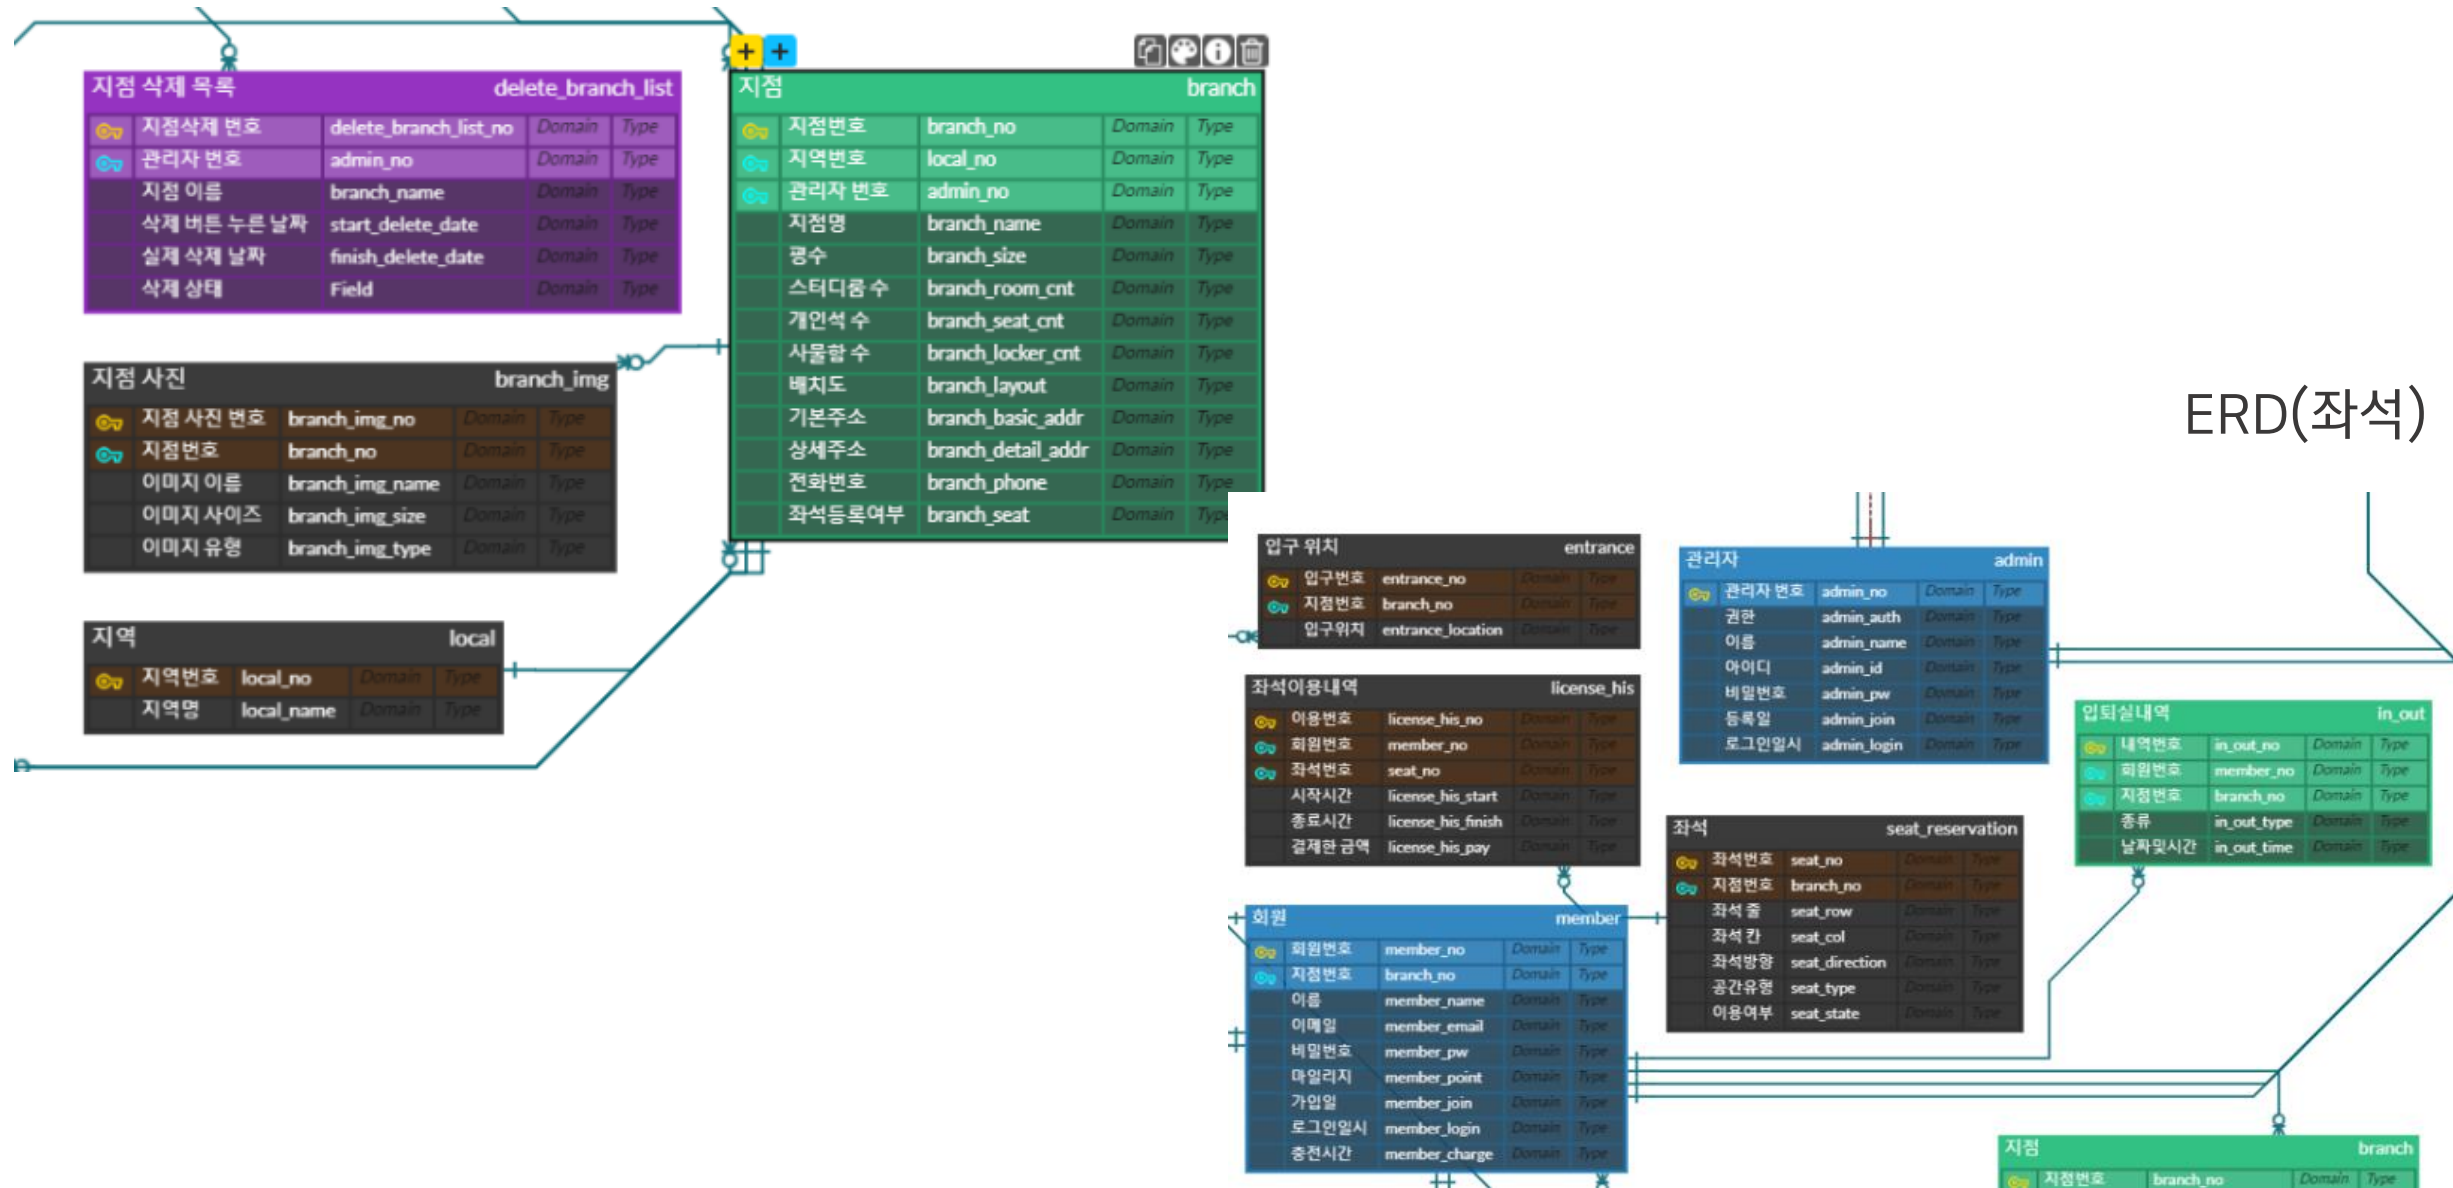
지점 삭제 목록 delete_branch_list

| 지점삭제 번호 | delete_branch_list_no | Domain | Type |
|---|---|---|---|
| 관리자 번호 | admin_no | Domain | Type |
| 지점 이름 | branch_name | Domain | Type |
| 삭제 버튼 누른 날짜 | start_delete_date | Domain | Type |
| 실제 삭제 날짜 | finish_delete_date | Domain | Type |
| 삭제 상태 | Field | Domain | Type |

지점 branch

| 지점번호 | branch_no | Domain | Type |
|---|---|---|---|
| 지역번호 | local_no | Domain | Type |
| 관리자 번호 | admin_no | Domain | Type |
| 지점명 | branch_name | Domain | Type |
| 평수 | branch_size | Domain | Type |
| 스터디룸 수 | branch_room_cnt | Domain | Type |
| 개인석 수 | branch_seat_cnt | Domain | Type |
| 사물함 수 | branch_locker_cnt | Domain | Type |
| 배치도 | branch_layout | Domain | Type |
| 기본주소 | branch_basic_addr | Domain | Type |
| 상세주소 | branch_detail_addr | Domain | Type |
| 전화번호 | branch_phone | Domain | Type |
| 좌석등록여부 | branch_seat | Domain | Type |

지점 사진 branch_img

| 지점 사진 번호 | branch_img_no | Domain | Type |
|---|---|---|---|
| 지점번호 | branch_no | Domain | Type |
| 이미지 이름 | branch_img_name | Domain | Type |
| 이미지 사이즈 | branch_img_size | Domain | Type |
| 이미지 유형 | branch_img_type | Domain | Type |

지역 local

| 지역번호 | local_no | Domain | Type |
|---|---|---|---|
| 지역명 | local_name | Domain | Type |

ERD(좌석)

입구 위치 entrance

| 입구번호 | entrance_no | Domain | Type |
|---|---|---|---|
| 지점번호 | branch_no | Domain | Type |
| 입구위치 | entrance_location | Domain | Type |

관리자 admin

| 관리자 번호 | admin_no | Domain | Type |
|---|---|---|---|
| 권한 | admin_auth | Domain | Type |
| 이름 | admin_name | Domain | Type |
| 아이디 | admin_id | Domain | Type |
| 비밀번호 | admin_pw | Domain | Type |
| 등록일 | admin_join | Domain | Type |
| 로그인일시 | admin_login | Domain | Type |

좌석이용내역 license_his

| 이용번호 | license_his_no | Domain | Type |
|---|---|---|---|
| 회원번호 | member_no | Domain | Type |
| 좌석번호 | seat_no | Domain | Type |
| 시작시간 | license_his_start | Domain | Type |
| 종료시간 | license_his_finish | Domain | Type |
| 결제한 금액 | license_his_pay | Domain | Type |

입퇴실내역 in_out

| 내역번호 | in_out_no | Domain | Type |
|---|---|---|---|
| 회원번호 | member_no | Domain | Type |
| 지점번호 | branch_no | Domain | Type |
| 종류 | in_out_type | Domain | Type |
| 날짜및시간 | in_out_time | Domain | Type |

좌석 seat_reservation

| 좌석번호 | seat_no | Domain | Type |
|---|---|---|---|
| 지점번호 | branch_no | Domain | Type |
| 좌석 줄 | seat_row | Domain | Type |
| 좌석 칸 | seat_col | Domain | Type |
| 좌석방향 | seat_direction | Domain | Type |
| 공간유형 | seat_type | Domain | Type |
| 이용여부 | seat_state | Domain | Type |

회원 member

| 회원번호 | member_no | Domain | Type |
|---|---|---|---|
| 지점번호 | branch_no | Domain | Type |
| 이름 | member_name | Domain | Type |
| 이메일 | member_email | Domain | Type |
| 비밀번호 | member_pw | Domain | Type |
| 마일리지 | member_point | Domain | Type |
| 가입일 | member_join | Domain | Type |
| 로그인일시 | member_login | Domain | Type |
| 충전시간 | member_charge | Domain | Type |

지점 branch

| 지점번호 | branch_no | Domain | Type |
|---|---|---|---|